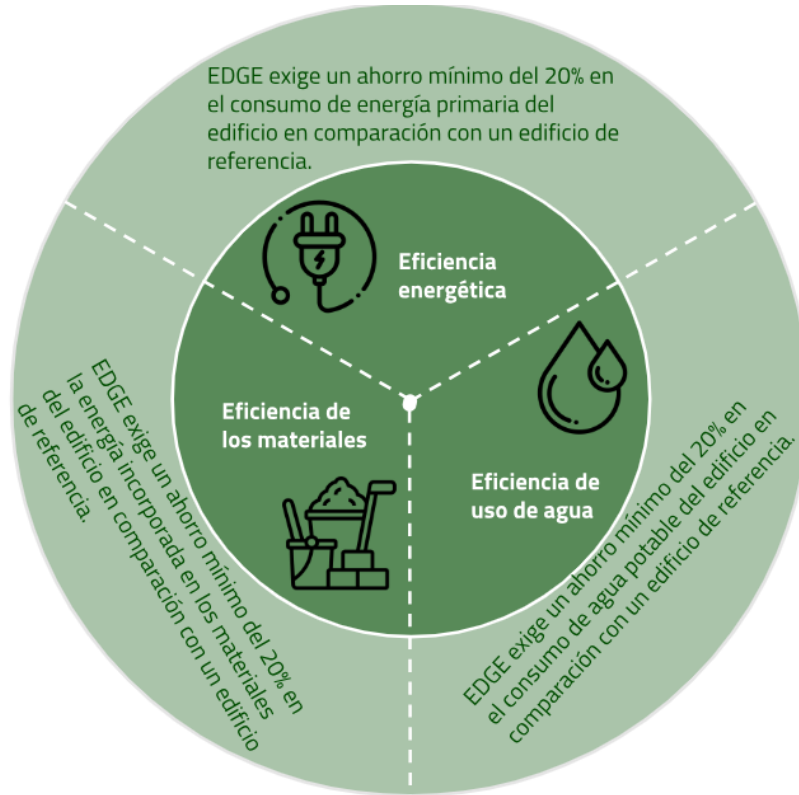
EDGE exige un ahorro mínimo del 20% en el consumo de energía primaria del edificio en comparación con un edificio de referencia.

Eficiencia energética

Eficiencia de los materiales

Eficiencia de uso de agua

EDGE exige un ahorro mínimo del 20% en la energía incorporada en los materiales del edificio en comparación con un edificio de referencia.

EDGE exige un ahorro mínimo del 20% en el consumo de agua potable del edificio en comparación con un edificio de referencia.